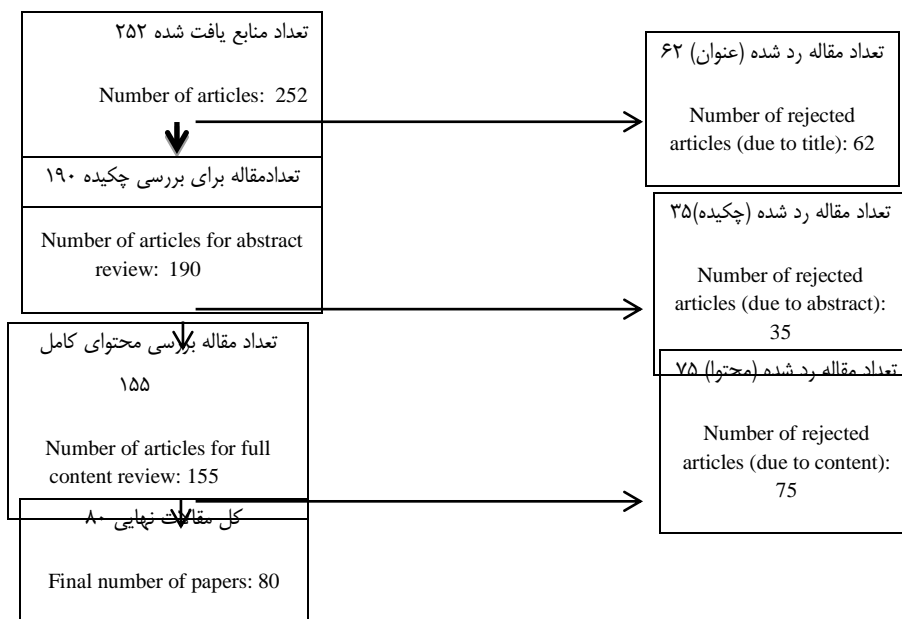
تعداد منابع یافت شده ۲۵۲

Number of articles: 252

تعداد مقاله رد شده (عنوان) ۶۲

Number of rejected articles (due to title): 62

تعدادمقاله برای بررسی چکیده ۱۹۰

Number of articles for abstract review: 190

تعداد مقاله رد شده (چکیده)۳۵

Number of rejected articles (due to abstract): 35

تعداد مقاله بررسی محتوای کامل ۱۵۵

Number of articles for full content review: 155

تعداد مقاله رد شده (محتوا) ۷۵

Number of rejected articles (due to content): 75

کل مقالات نهایی ۸۰

Final number of papers: 80